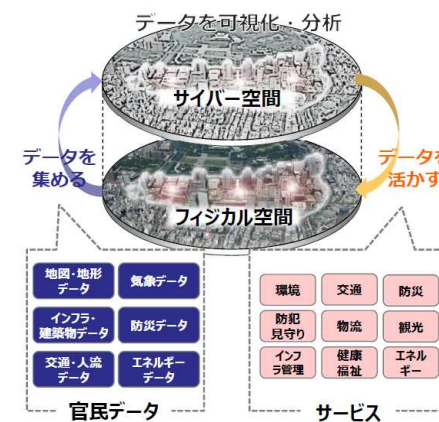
データを可視化・分析

サイバー空間

データを集める

データを活かす

フィジカル空間

地図・地形データ

気象データ

インフラ・建築物データ

防災データ

交通・人流データ

エネルギーデータ

官民データ

環境

交通

防災

防犯見守り

物流

観光

インフラ管理

健康福祉

エネルギー

サービス